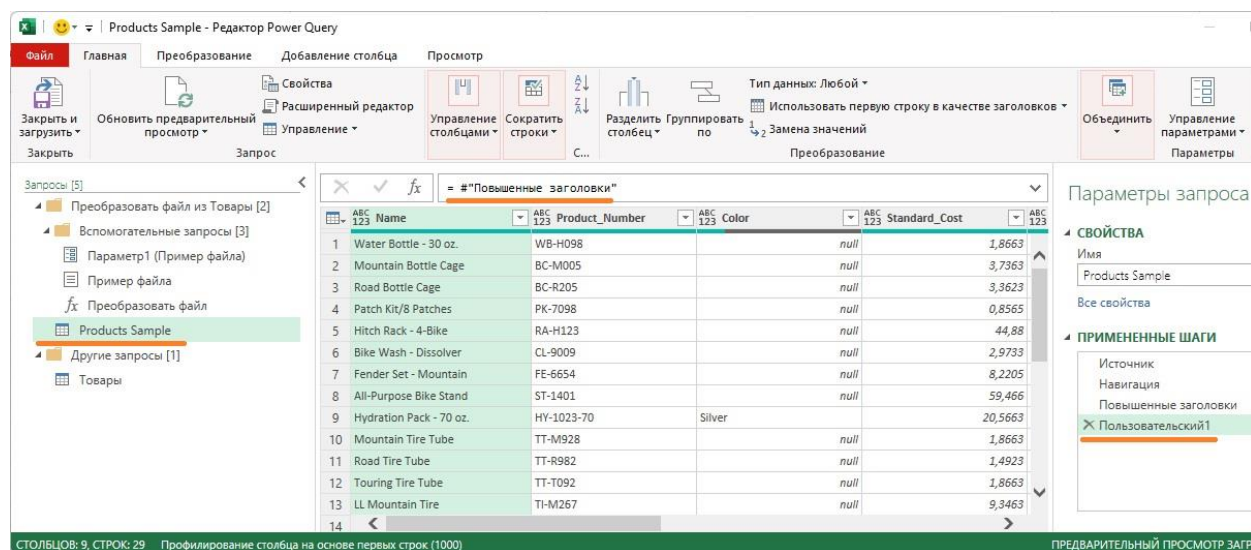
Products Sample - Редактор Power Query

Файл Главная Преобразование Добавление столбца Просмотр

Закрыть и загрузить ▾
Обновить предварительный просмотр ▾
Свойства
Расширенный редактор
Управление ▾
Управление столбцами ▾
Сократить строки ▾
Разделить столбец ▾
Группировать по
Тип данных: Любой ▾
Использовать первую строку в качестве заголовков ▾
Замена значений
Объединить ▾
Управление параметрами ▾

Закрыть Запрос С... Преобразование Параметры

Запросы [5]
Преобразовать файл из Товары [2]
Вспомогательные запросы [3]
Параметр1 (Пример файла)
Пример файла
Преобразовать файл
Products Sample
Другие запросы [1]
Товары

= #"Повышенные заголовки"

| | Name | Product_Number | Color | Standard_Cost |
|---|---|---|---|---|
| 1 | Water Bottle - 30 oz. | WB-H098 | null | 1,8663 |
| 2 | Mountain Bottle Cage | BC-M005 | null | 3,7363 |
| 3 | Road Bottle Cage | BC-R205 | null | 3,3623 |
| 4 | Patch Kit/8 Patches | PK-7098 | null | 0,8565 |
| 5 | Hitch Rack - 4-Bike | RA-H123 | null | 44,88 |
| 6 | Bike Wash - Dissolver | CL-9009 | null | 2,9733 |
| 7 | Fender Set - Mountain | FE-6654 | null | 8,2205 |
| 8 | All-Purpose Bike Stand | ST-1401 | null | 59,466 |
| 9 | Hydration Pack - 70 oz. | HY-1023-70 | Silver | 20,5663 |
| 10 | Mountain Tire Tube | TT-M928 | null | 1,8663 |
| 11 | Road Tire Tube | TT-R982 | null | 1,4923 |
| 12 | Touring Tire Tube | TT-T092 | null | 1,8663 |
| 13 | LL Mountain Tire | TI-M267 | null | 9,3463 |
| 14 | | | | |

Параметры запроса
СВОЙСТВА
Имя
Products Sample
Все свойства
ПРИМЕНЕННЫЕ ШАГИ
Источник
Навигация
Повышенные заголовки
Пользовательский1

СТОЛБЦОВ: 9, СТРОК: 29 Профилирование столбца на основе первых строк (1000)
ПРЕДВАРИТЕЛЬНЫЙ ПРОСМОТР ЗАГР